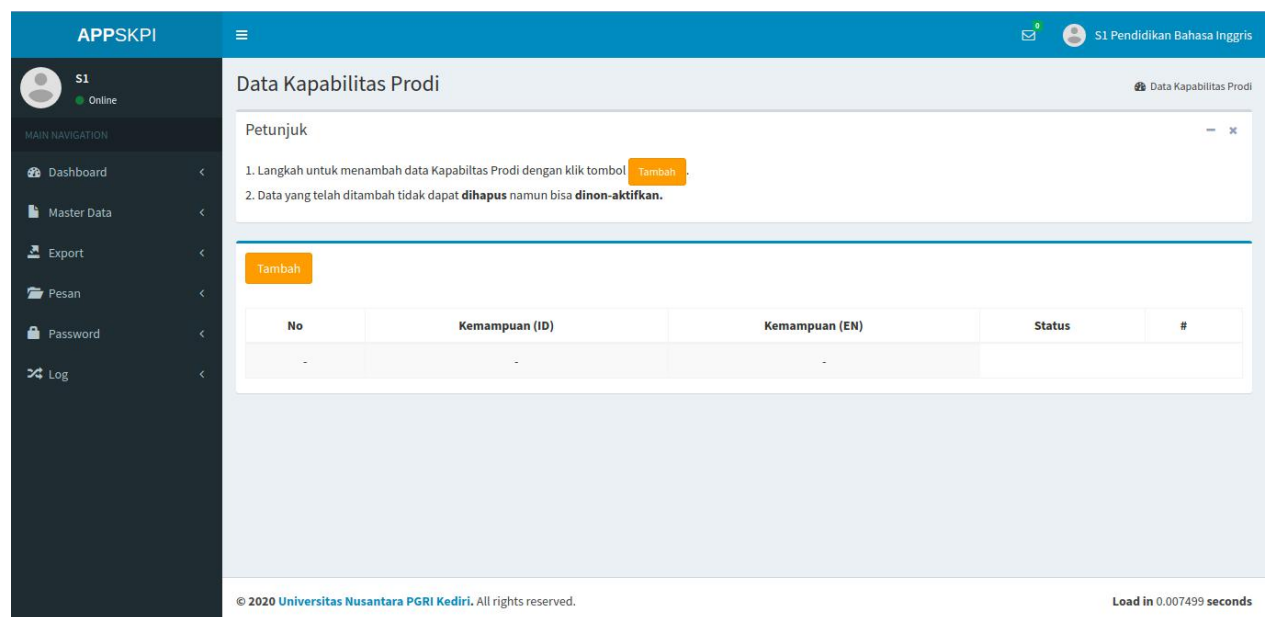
APPSKPI

0

S1 Pendidikan Bahasa Inggris

S1
Online

MAIN NAVIGATION

Dashboard

Master Data

Export

Pesan

Password

Log

Data Kapabilitas Prodi

Data Kapabilitas Prodi

Petunjuk

1. Langkah untuk menambah data Kapabiltas Prodi dengan klik tombol Tambah.

2. Data yang telah ditambah tidak dapat **dihapus** namun bisa **dinon-aktifkan.**

Tambah

| No | Kemampuan (ID) | Kemampuan (EN) | Status | # |
|---|---|---|---|---|
| - | - | - | | |

© 2020 Universitas Nusantara PGRI Kediri. All rights reserved.

Load in 0.007499 seconds